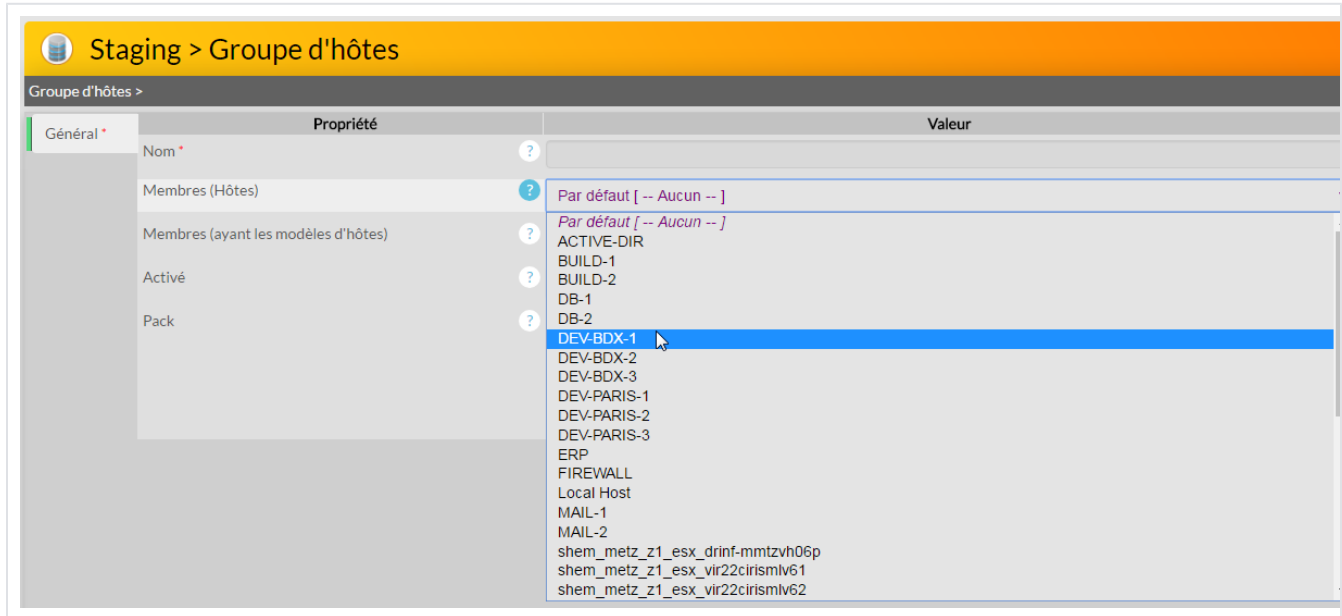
Staging > Groupe d'hôtes

Groupe d'hôtes >

Général *

| Propriété | Valeur |
|---|---|
| Nom * ? | |
| Membres (Hôtes) ? | Par défaut [ -- Aucun -- ] |
| Membres (ayant les modèles d'hôtes) ? | |
| Activé ? | |
| Pack ? | |

Par défaut [ -- Aucun -- ]
ACTIVE-DIR
BUILD-1
BUILD-2
DB-1
DB-2
DEV-BDX-1
DEV-BDX-2
DEV-BDX-3
DEV-PARIS-1
DEV-PARIS-2
DEV-PARIS-3
ERP
FIREWALL
Local Host
MAIL-1
MAIL-2
shem_metz_z1_esx_drinf-mmtzvh06p
shem_metz_z1_esx_vir22cirismlv61
shem_metz_z1_esx_vir22cirismlv62